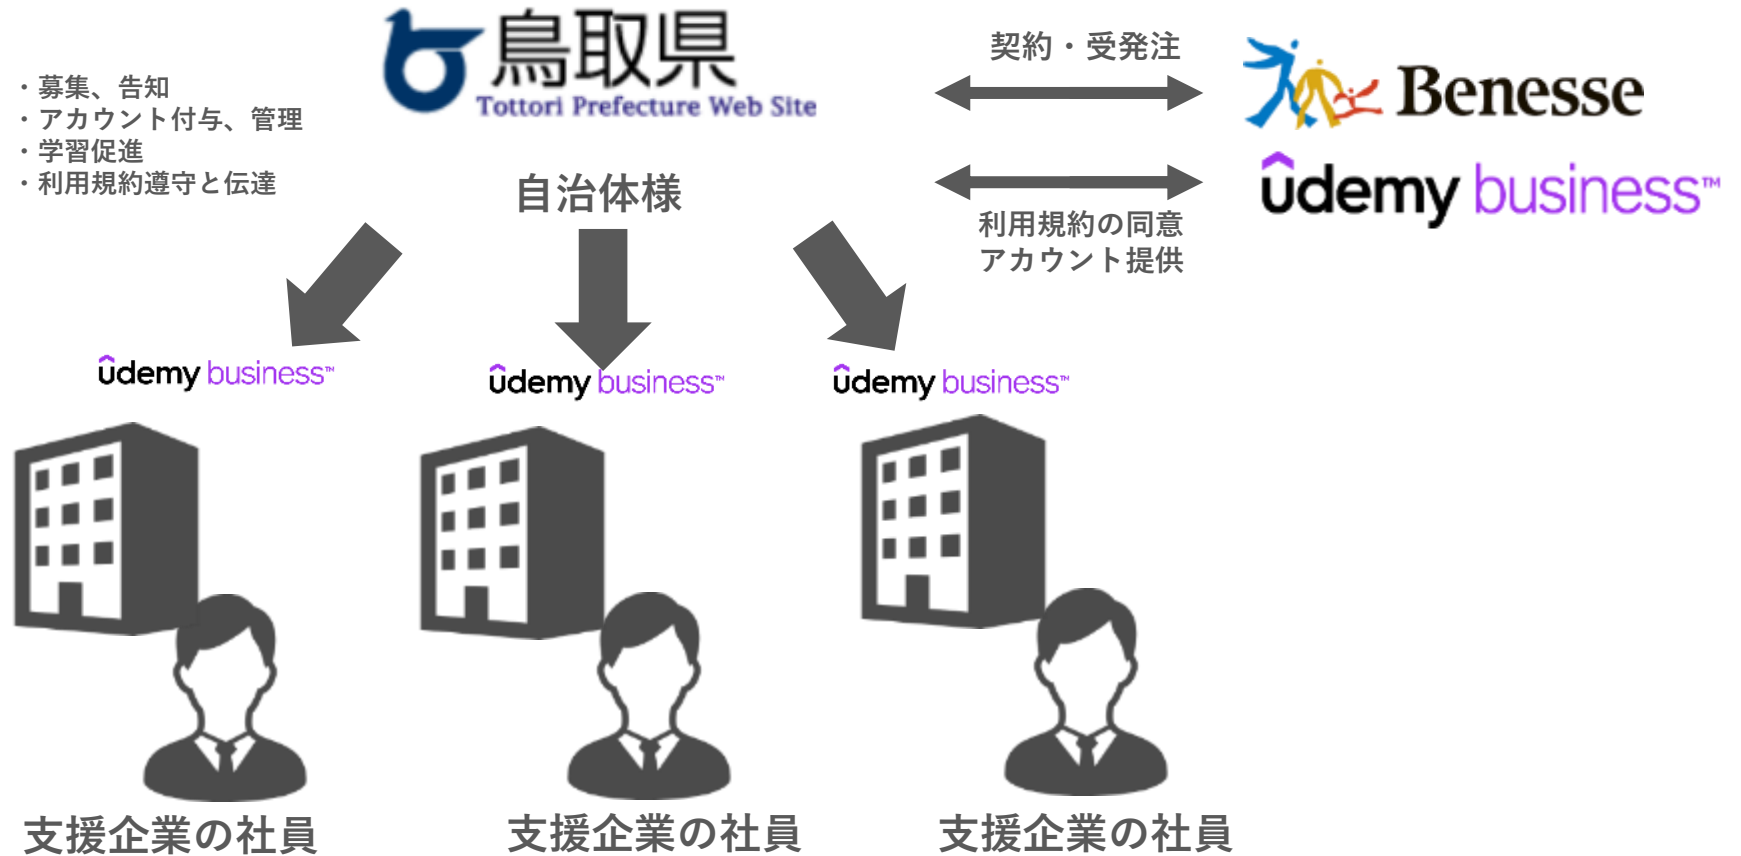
鳥取県
Tottori Prefecture Web Site

・募集、告知
・アカウント付与、管理
・学習促進
・利用規約遵守と伝達

自治体様

契約・受発注

Benesse

udemy business™

利用規約の同意
アカウント提供

udemy business™

udemy business™

udemy business™

支援企業の社員

支援企業の社員

支援企業の社員